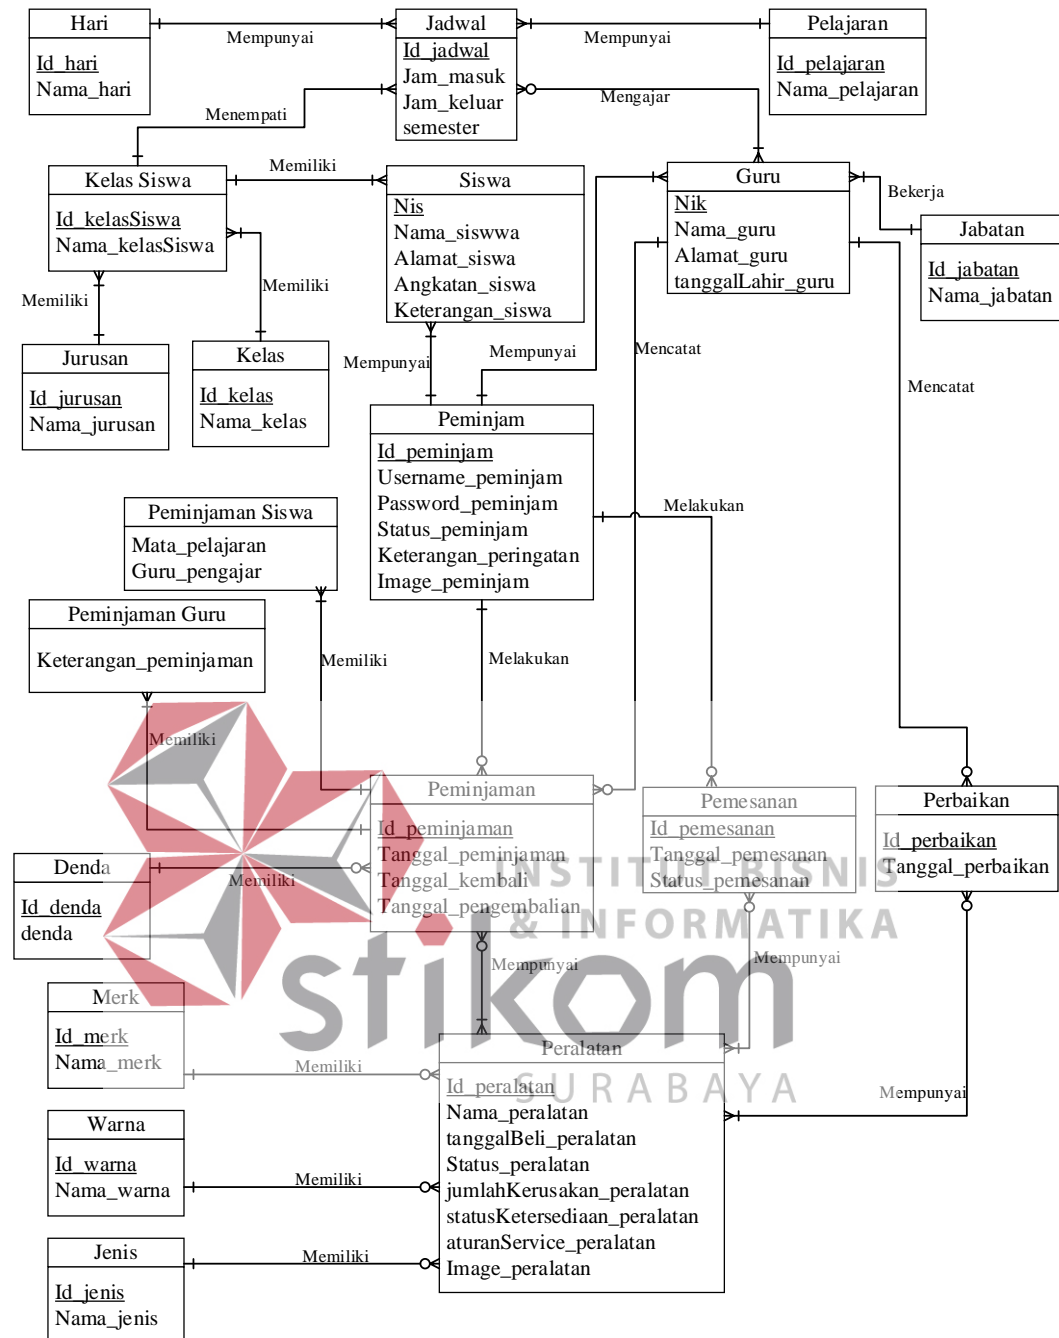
Hari
Id_hari
Nama_hari

Mempunyai

Jadwal
Id_jadwal
Jam_masuk
Jam_keluar
semester

Mempunyai

Pelajaran
Id_pelajaran
Nama_pelajaran

Menempati

Mengajar

Kelas Siswa
Id_kelasSiswa
Nama_kelasSiswa

Memiliki

Siswa
Nis
Nama_siswwa
Alamat_siswa
Angkatan_siswa
Keterangan_siswa

Guru
Nik
Nama_guru
Alamat_guru
tanggalLahir_guru

Bekerja

Jabatan
Id_jabatan
Nama_jabatan

Memiliki

Memiliki

Jurusan
Id_jurusan
Nama_jurusan

Kelas
Id_kelas
Nama_kelas

Mempunyai

Mempunyai

Mencatat

Mencatat

Peminjam
Id_peminjam
Username_peminjam
Password_peminjam
Status_peminjam
Keterangan_peringatan
Image_peminjam

Melakukan

Peminjaman Siswa
Mata_pelajaran
Guru_pengajar

Peminjaman Guru
Keterangan_peminjaman

Memiliki

Melakukan

Memiliki

Peminjaman
Id_peminjaman
Tanggal_peminjaman
Tanggal_kembali
Tanggal_pengembalian

Pemesanan
Id_pemesanan
Tanggal_pemesanan
Status_pemesanan

Perbaikan
Id_perbaikan
Tanggal_perbaikan

Denda
Id_denda
denda

Memiliki

INSTITUT BISNIS & INFORMATIKA
stikom
SURABAYA

Mempunyai

Mempunyai

Merk
Id_merk
Nama_merk

Memiliki

Peralatan
Id_peralatan
Nama_peralatan
tanggalBeli_peralatan
Status_peralatan
jumlahKerusakan_peralatan
statusKetersediaan_peralatan
aturanService_peralatan
Image_peralatan

Mempunyai

Warna
Id_warna
Nama_warna

Memiliki

Jenis
Id_jenis
Nama_jenis

Memiliki